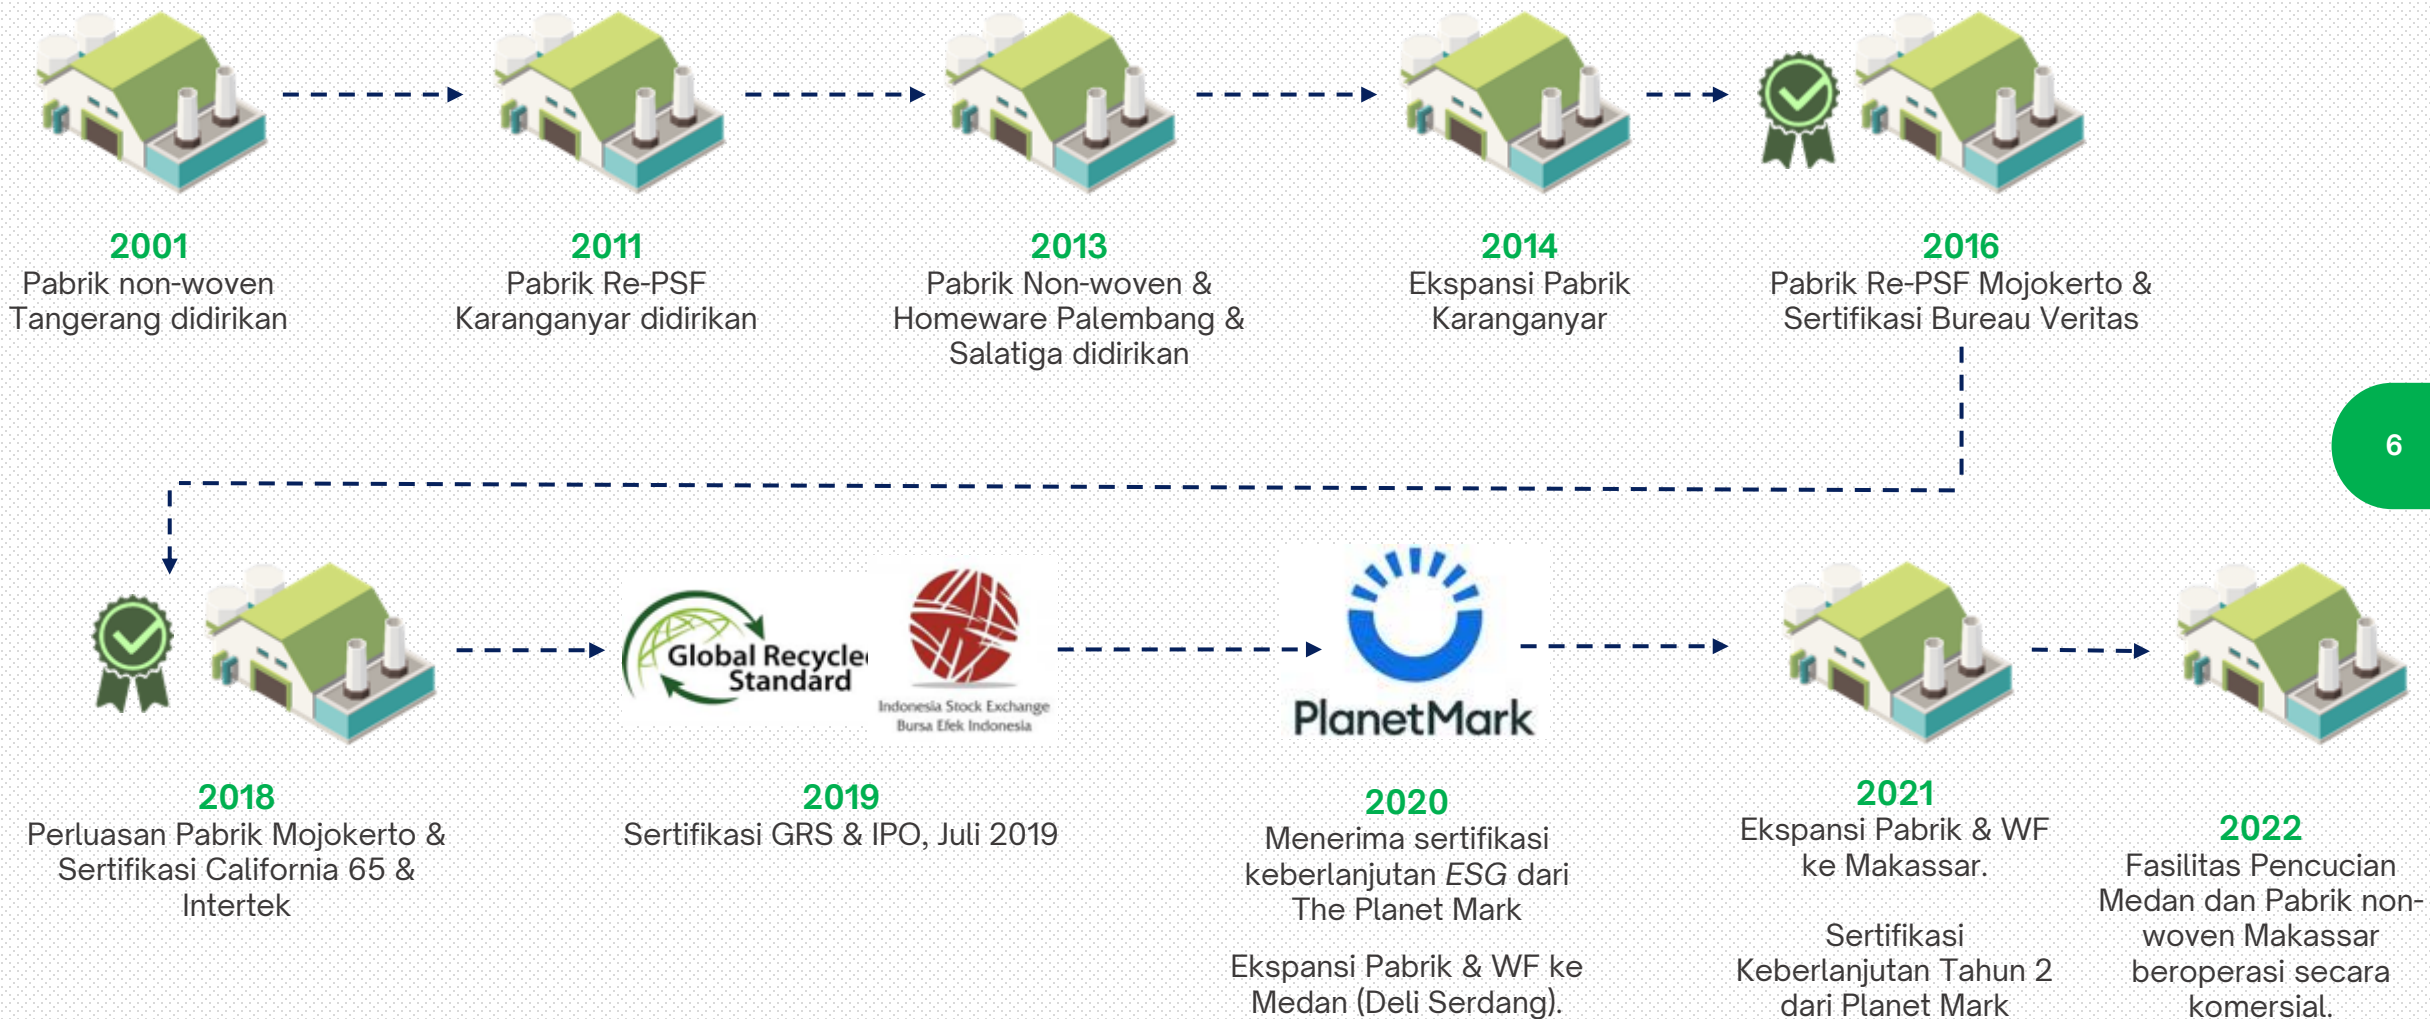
2001
Pabrik non-woven Tangerang didirikan

2011
Pabrik Re-PSF Karanganyar didirikan

2013
Pabrik Non-woven & Homeware Palembang & Salatiga didirikan

2014
Ekspansi Pabrik Karanganyar

2016
Pabrik Re-PSF Mojokerto & Sertifikasi Bureau Veritas

6

Global Recycled Standard

Indonesia Stock Exchange
Bursa Efek Indonesia

PlanetMark

2018
Perluasan Pabrik Mojokerto & Sertifikasi California 65 & Intertek

2019
Sertifikasi GRS & IPO, Juli 2019

2020
Menerima sertifikasi keberlanjutan *ESG* dari The Planet Mark

Ekspansi Pabrik & WF ke Medan (Deli Serdang).

2021
Ekspansi Pabrik & WF ke Makassar.

Sertifikasi Keberlanjutan Tahun 2 dari Planet Mark

2022
Fasilitas Pencucian Medan dan Pabrik non-woven Makassar beroperasi secara komersial.